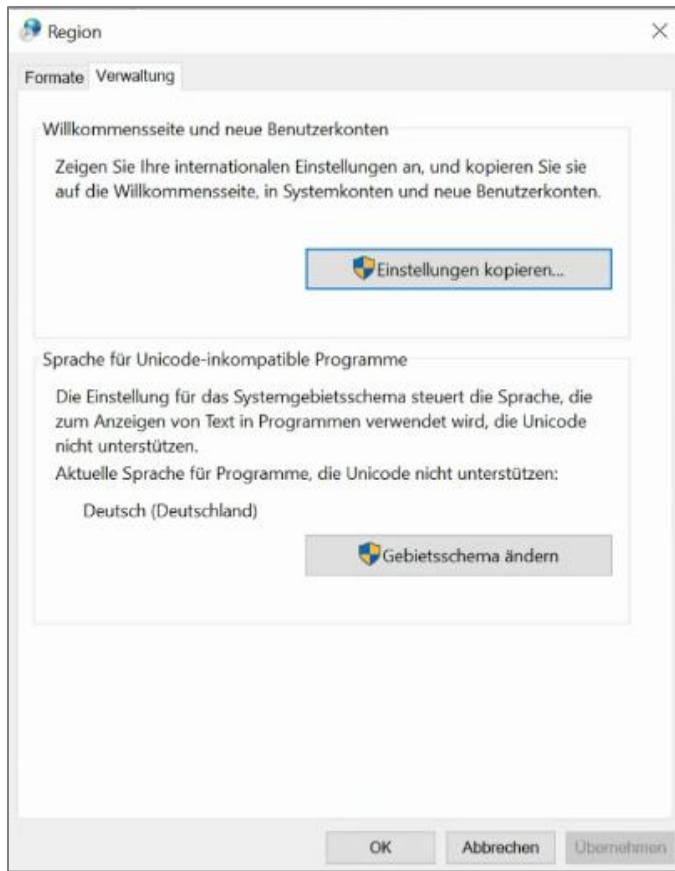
Region

×

Formate Verwaltung

Willkommensseite und neue Benutzerkonten

Zeigen Sie Ihre internationalen Einstellungen an, und kopieren Sie sie auf die Willkommensseite, in Systemkonten und neue Benutzerkonten.

Einstellungen kopieren...

Sprache für Unicode-inkompatible Programme

Die Einstellung für das Systemgebietsschema steuert die Sprache, die zum Anzeigen von Text in Programmen verwendet wird, die Unicode nicht unterstützen.

Aktuelle Sprache für Programme, die Unicode nicht unterstützen:

Deutsch (Deutschland)

Gebietsschema ändern

OK

Abbrechen

Übernehmen